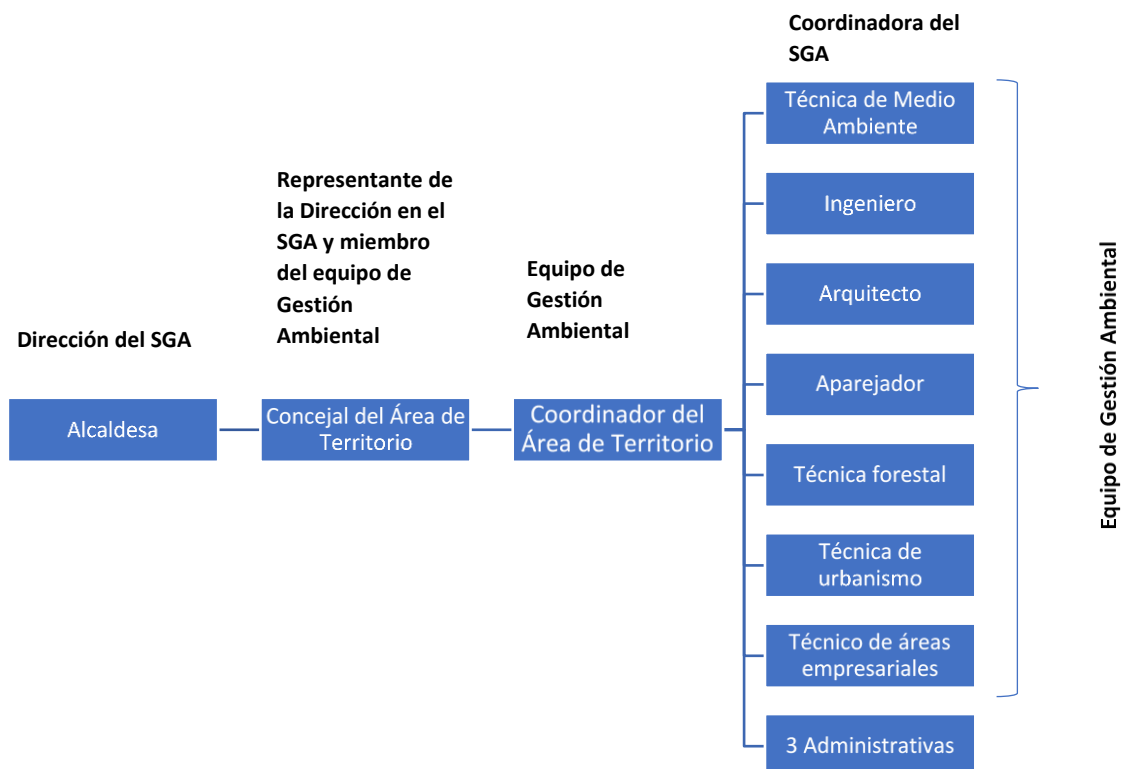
Coordinadora del SGA

Representante de la Dirección en el SGA y miembro del equipo de Gestión Ambiental

Equipo de Gestión Ambiental

Dirección del SGA

Alcaldesa

Concejal del Área de Territorio

Coordinador del Área de Territorio

Técnica de Medio Ambiente

Ingeniero

Arquitecto

Aparejador

Técnica forestal

Técnica de urbanismo

Técnico de áreas empresariales

3 Administrativas

Equipo de Gestión Ambiental